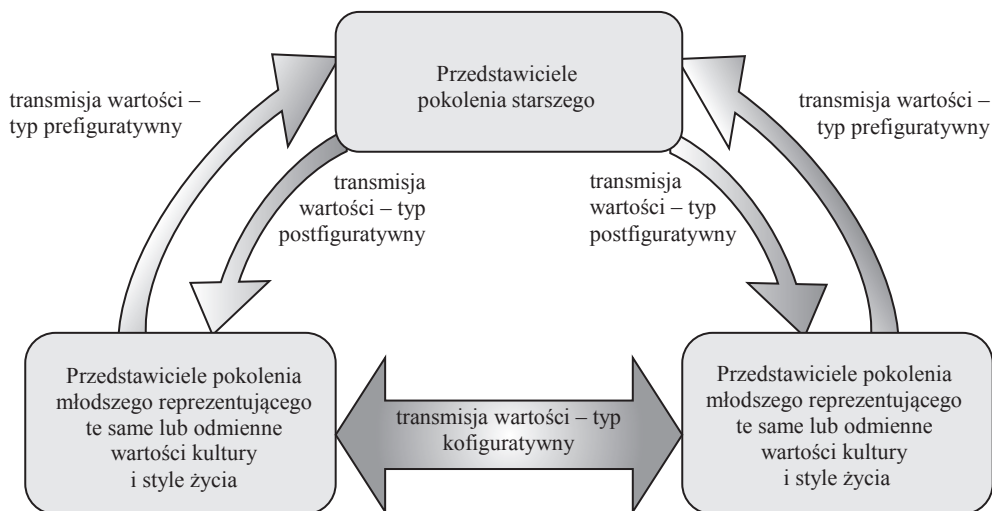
Przedstawiciele pokolenia starszego

transmisja wartości – typ prefiguratywny

transmisja wartości – typ prefiguratywny

transmisja wartości – typ postfiguratywny

transmisja wartości – typ postfiguratywny

Przedstawiciele pokolenia młodszego reprezentującego te same lub odmienne wartości kultury i style życia

transmisja wartości – typ kofiguratywny

Przedstawiciele pokolenia młodszego reprezentującego te same lub odmienne wartości kultury i style życia